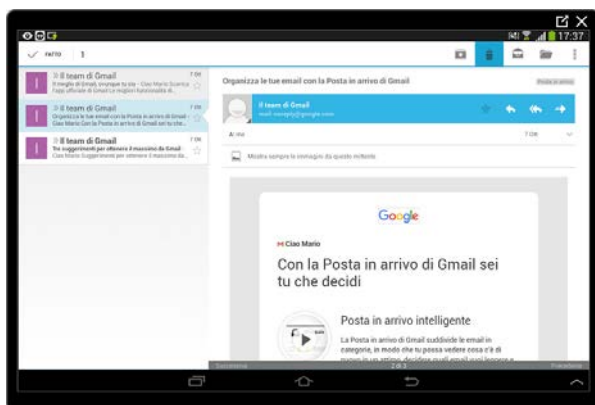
17:37

FATTO 1

Il team di Gmail
Il meglio di Gmail, ovunque tu sia - Ciao Mario Scarica l'app ufficiale di Gmail Le migliori funzionalità di...
7 ott

Il team di Gmail
Organizza le tue email con la Posta in arrivo di Gmail - Ciao Mario Con la Posta in arrivo di Gmail sei tu che...
7 ott

Il team di Gmail
Tre suggerimenti per ottenere il massimo da Gmail - Ciao Mario Suggerimenti per ottenere il massimo da...
7 ott

Organizza le tue email con la Posta in arrivo di Gmail

Posta in arrivo

Il team di Gmail
mail-noreply@google.com

A me
7 ott

Mostra sempre le immagini da questo mittente

Google

Ciao Mario

Con la Posta in arrivo di Gmail sei tu che decidi

Posta in arrivo intelligente

La Posta in arrivo di Gmail suddivide le email in categorie, in modo che tu possa vedere cosa c'è di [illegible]

Successiva
2 di 3
Precedente